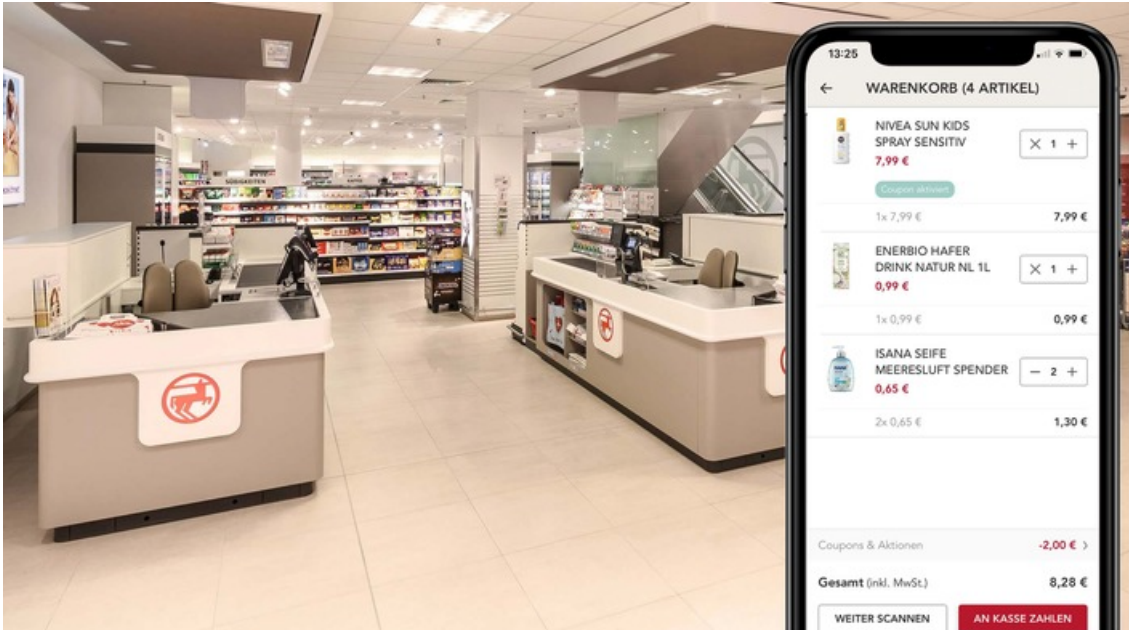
13:25

WARENKORB (4 ARTIKEL)

NIVEA SUN KIDS SPRAY SENSITIV
7,99 €
Coupon aktiviert
1x 7,99 € 7,99 €

ENERBIO HAFER DRINK NATUR NL 1L
0,99 €
1x 0,99 € 0,99 €

ISANA SEIFE MEERESLUFT SPENDER
0,65 €
2
2x 0,65 € 1,30 €

Coupons & Aktionen -2,00 €

Gesamt (inkl. MwSt.) 8,28 €

WEITER SCANNEN
AN KASSE ZAHLEN

SÜSSIGKEITEN